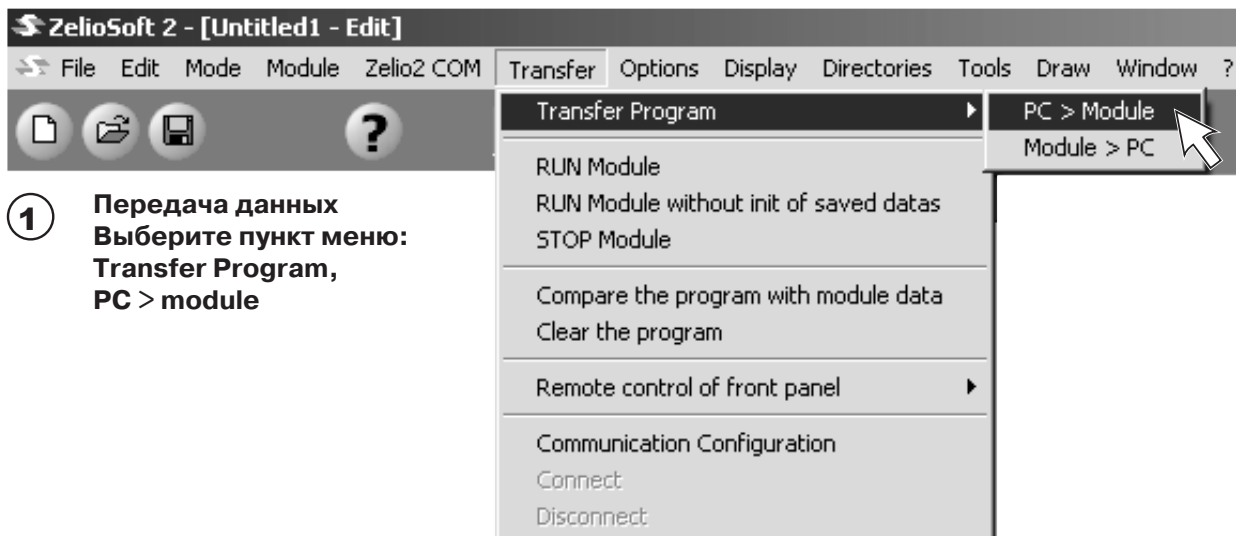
ZelioSoft 2 - [Untitled1 - Edit]

File Edit Mode Module Zelio2 COM Transfer Options Display Directories Tools Draw Window ?

Transfer Program

PC > Module

Module > PC

RUN Module

RUN Module without init of saved datas

STOP Module

Compare the program with module data

Clear the program

Remote control of front panel

Communication Configuration

Connect

Disconnect

1 Передача данных Выберите пункт меню: Transfer Program, PC > module